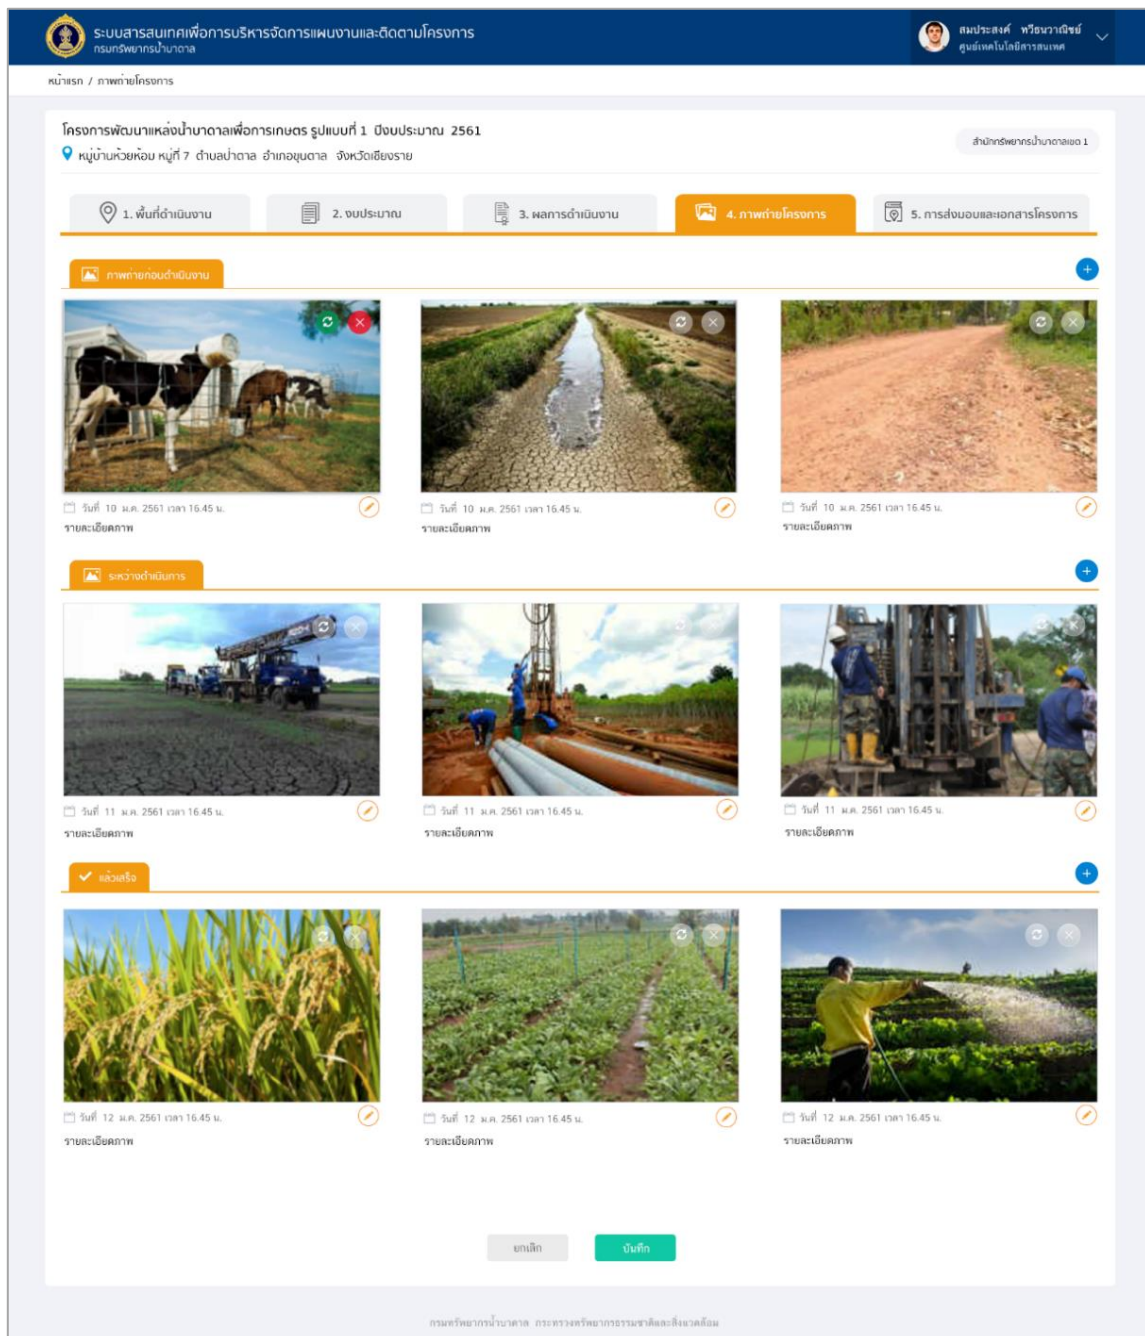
ระบบสารสนเทศเพื่อการบริหารจัดการแผนงานและติดตามโครงการ
กรมทรัพยากรน้ำบาดาล

สมประสงค์ ทวีธนวาณิชย์
ศูนย์เทคโนโลยีสารสนเทศ

หน้าแรก / ภาพถ่ายโครงการ

โครงการพัฒนาแหล่งน้ำบาดาลเพื่อการเกษตร รูปแบบที่ 1 ปีงบประมาณ 2561
หมู่บ้านห้วยห้อม หมู่ที่ 7 ตำบลป่าตาล อำเภอขุนตาล จังหวัดเชียงราย

สำนักทรัพยากรน้ำบาดาลเขต 1

1. พื้นที่ดำเนินงาน
2. งบประมาณ
3. ผลการดำเนินงาน
4. ภาพถ่ายโครงการ
5. การส่งมอบและเอกสารโครงการ

ภาพถ่ายก่อนดำเนินงาน

วันที่ 10 ม.ค. 2561 เวลา 16.45 น.
รายละเอียดภาพ

วันที่ 10 ม.ค. 2561 เวลา 16.45 น.
รายละเอียดภาพ

วันที่ 10 ม.ค. 2561 เวลา 16.45 น.
รายละเอียดภาพ

ระหว่างดำเนินการ

วันที่ 11 ม.ค. 2561 เวลา 16.45 น.
รายละเอียดภาพ

วันที่ 11 ม.ค. 2561 เวลา 16.45 น.
รายละเอียดภาพ

วันที่ 11 ม.ค. 2561 เวลา 16.45 น.
รายละเอียดภาพ

แล้วเสร็จ

วันที่ 12 ม.ค. 2561 เวลา 16.45 น.
รายละเอียดภาพ

วันที่ 12 ม.ค. 2561 เวลา 16.45 น.
รายละเอียดภาพ

วันที่ 12 ม.ค. 2561 เวลา 16.45 น.
รายละเอียดภาพ

ยกเลิก
บันทึก

กรมทรัพยากรน้ำบาดาล กระทรวงทรัพยากรธรรมชาติและสิ่งแวดล้อม